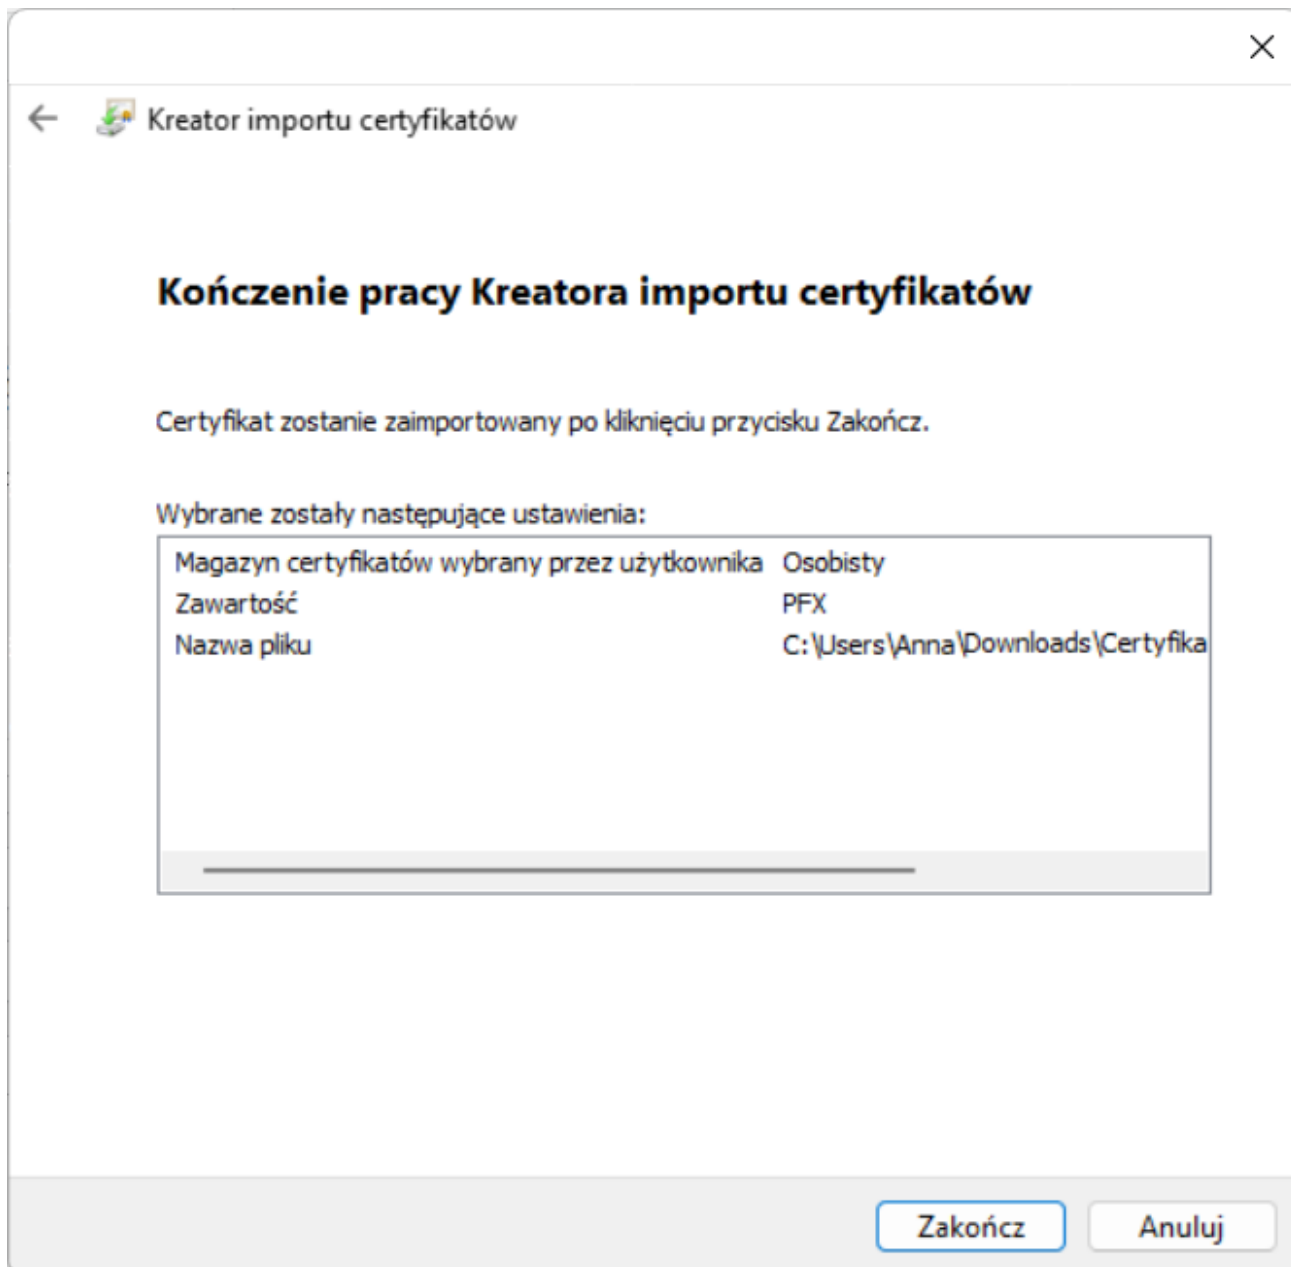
Kreator importu certyfikatów

Kończenie pracy Kreatora importu certyfikatów

Certyfikat zostanie zaimportowany po kliknięciu przycisku Zakończ.

Wybrane zostały następujące ustawienia:

| | |
|---|---|
| Magazyn certyfikatów wybrany przez użytkownika | Osobisty |
| Zawartość | PFX |
| Nazwa pliku | C:\Users\Anna\Downloads\Certyfika |

Zakończ Anuluj